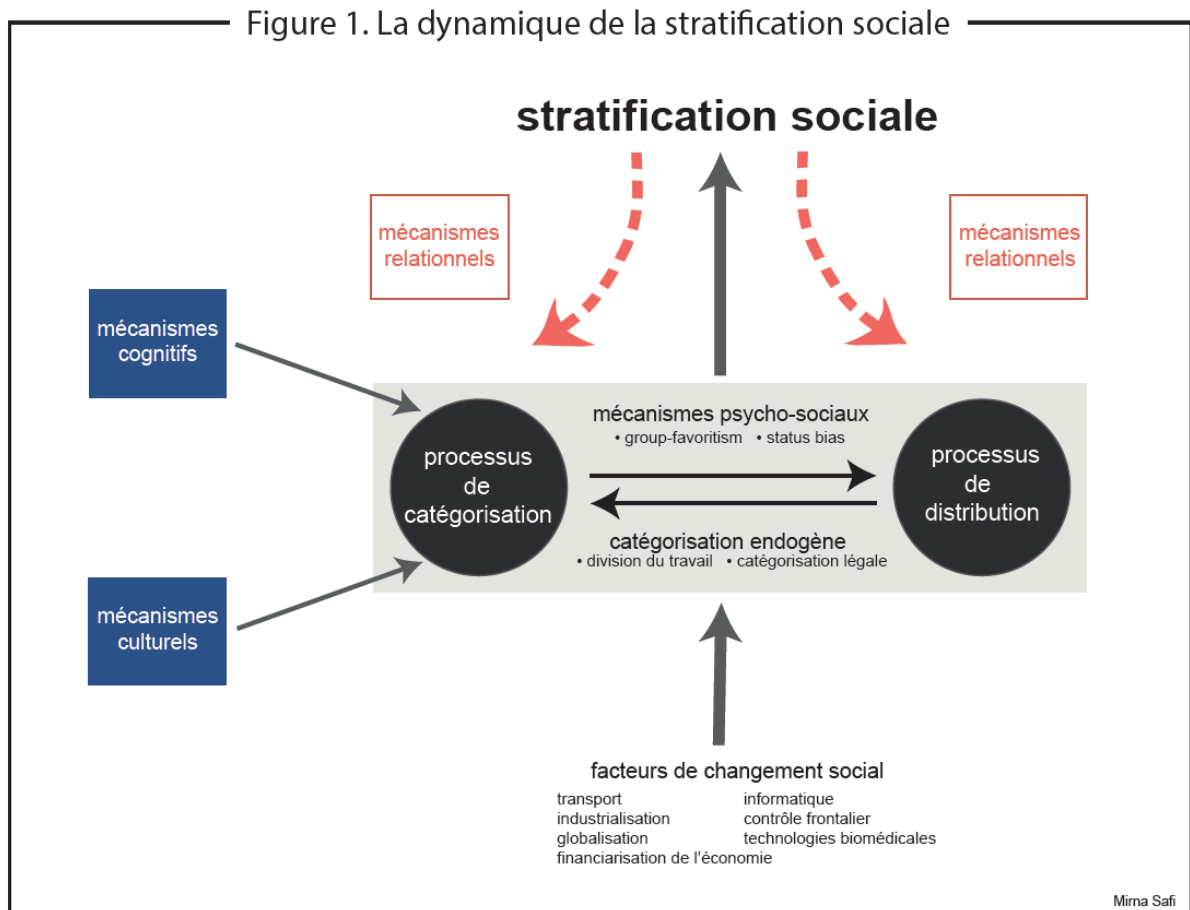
Figure 1. La dynamique de la stratification sociale

stratification sociale

mécanismes relationnels

mécanismes relationnels

mécanismes cognitifs

mécanismes culturels

processus de catégorisation

mécanismes psycho-sociaux
• group-favoritism • status bias

catégorisation endogène
• division du travail • catégorisation légale

processus de distribution

facteurs de changement social

transport
industrialisation
globalisation
financiarisation de l'économie

informatique
contrôle frontalier
technologies biomédicales

Mirna Safi